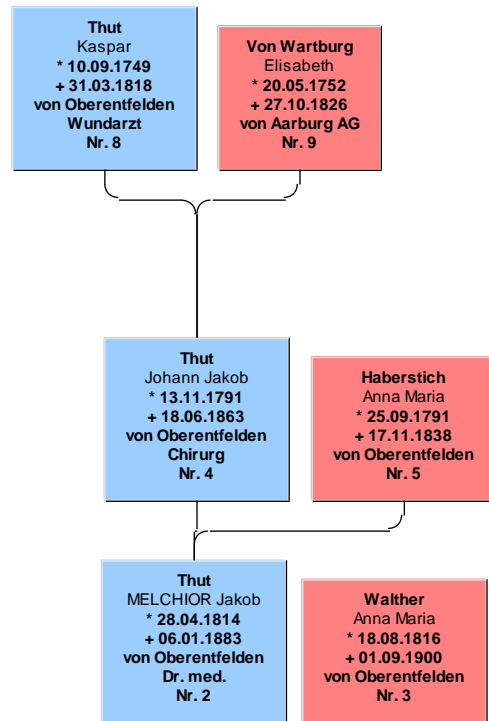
Thut
Kaspar
* 10.09.1749
+ 31.03.1818
von Oberentfelden
Wundarzt
Nr. 8

Von Wartburg
Elisabeth
* 20.05.1752
+ 27.10.1826
von Aarburg AG
Nr. 9

Thut
Johann Jakob
* 13.11.1791
+ 18.06.1863
von Oberentfelden
Chirurg
Nr. 4

Haberstich
Anna Maria
* 25.09.1791
+ 17.11.1838
von Oberentfelden
Nr. 5

Thut
MELCHIOR Jakob
* 28.04.1814
+ 06.01.1883
von Oberentfelden
Dr. med.
Nr. 2

Walther
Anna Maria
* 18.08.1816
+ 01.09.1900
von Oberentfelden
Nr. 3